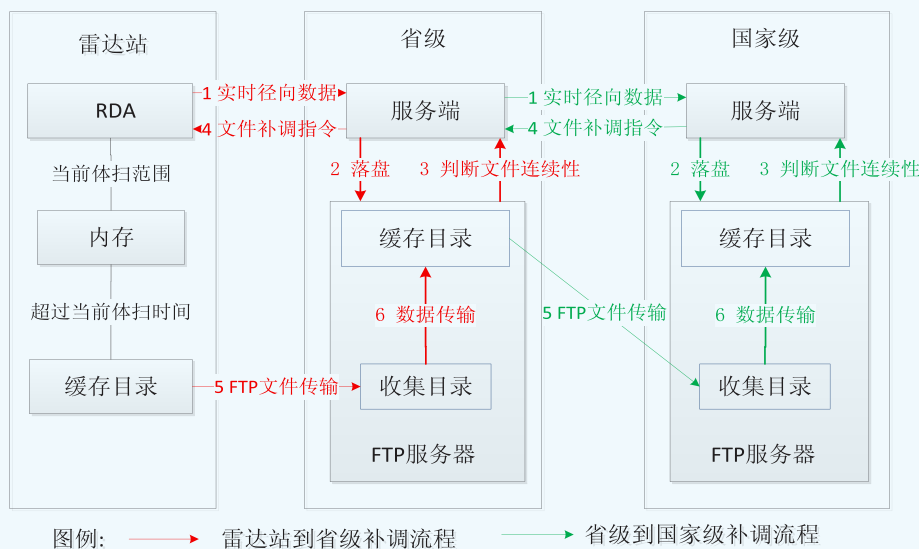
雷达站

RDA

当前体扫范围

内存

超过当前体扫时间

缓存目录

省级

服务端

2 落盘

3 判断文件连续性

缓存目录

6 数据传输

收集目录

FTP服务器

国家级

服务端

2 落盘

3 判断文件连续性

缓存目录

6 数据传输

收集目录

FTP服务器

1 实时径向数据

4 文件补调指令

5 FTP文件传输

1 实时径向数据

4 文件补调指令

5 FTP文件传输

图例: 雷达站到省级补调流程 省级到国家级补调流程